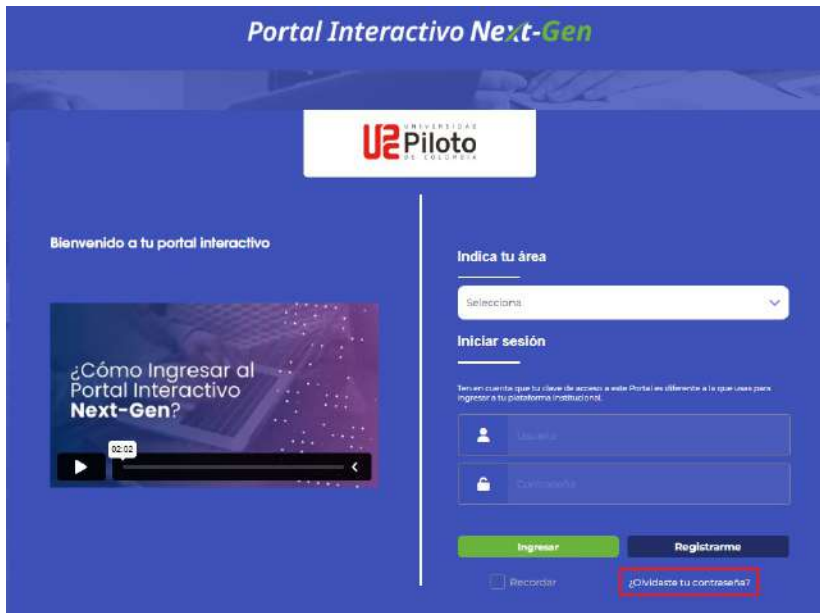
Portal Interactivo Next-Gen

UNIVERSIDAD Piloto DE COLOMBIA

Bienvenido a tu portal interactivo

¿Cómo Ingresar al Portal Interactivo Next-Gen?

02:02

Indica tu área

Selecciona

Iniciar sesión

Ten en cuenta que tu clave de acceso a este Portal es diferente a la que usas para ingresar a tu plataforma institucional.

Usuario

Contraseña

Ingresar

Registrarme

Recordar

¿Olvidaste tu contraseña?